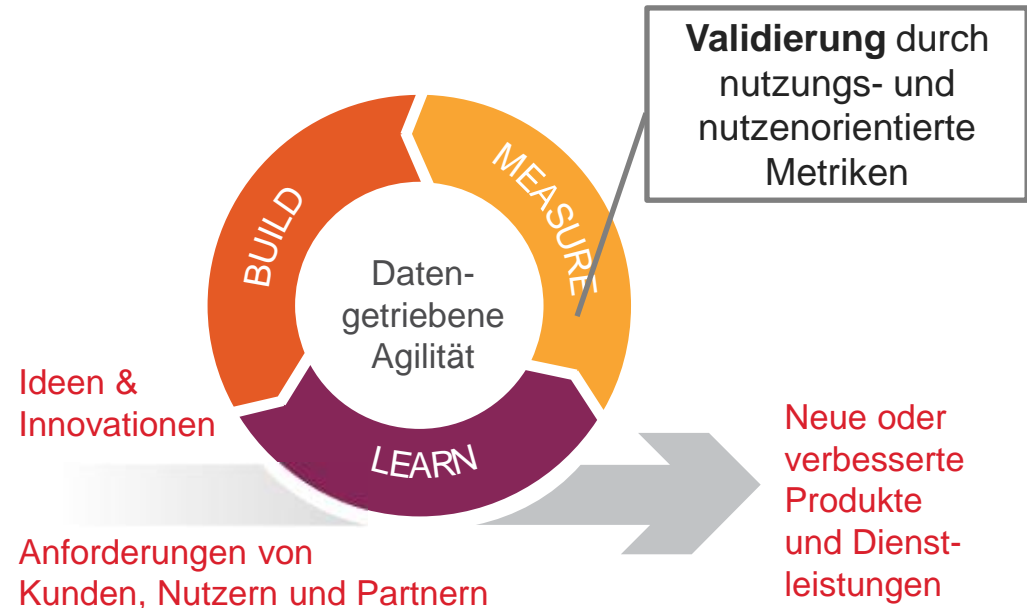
**Validierung** durch nutzungs- und nutzenorientierte Metriken

BUILD

MEASURE

Daten-getriebene Agilität

LEARN

Ideen & Innovationen

Anforderungen von Kunden, Nutzern und Partnern

Neue oder verbesserte Produkte und Dienst-leistungen